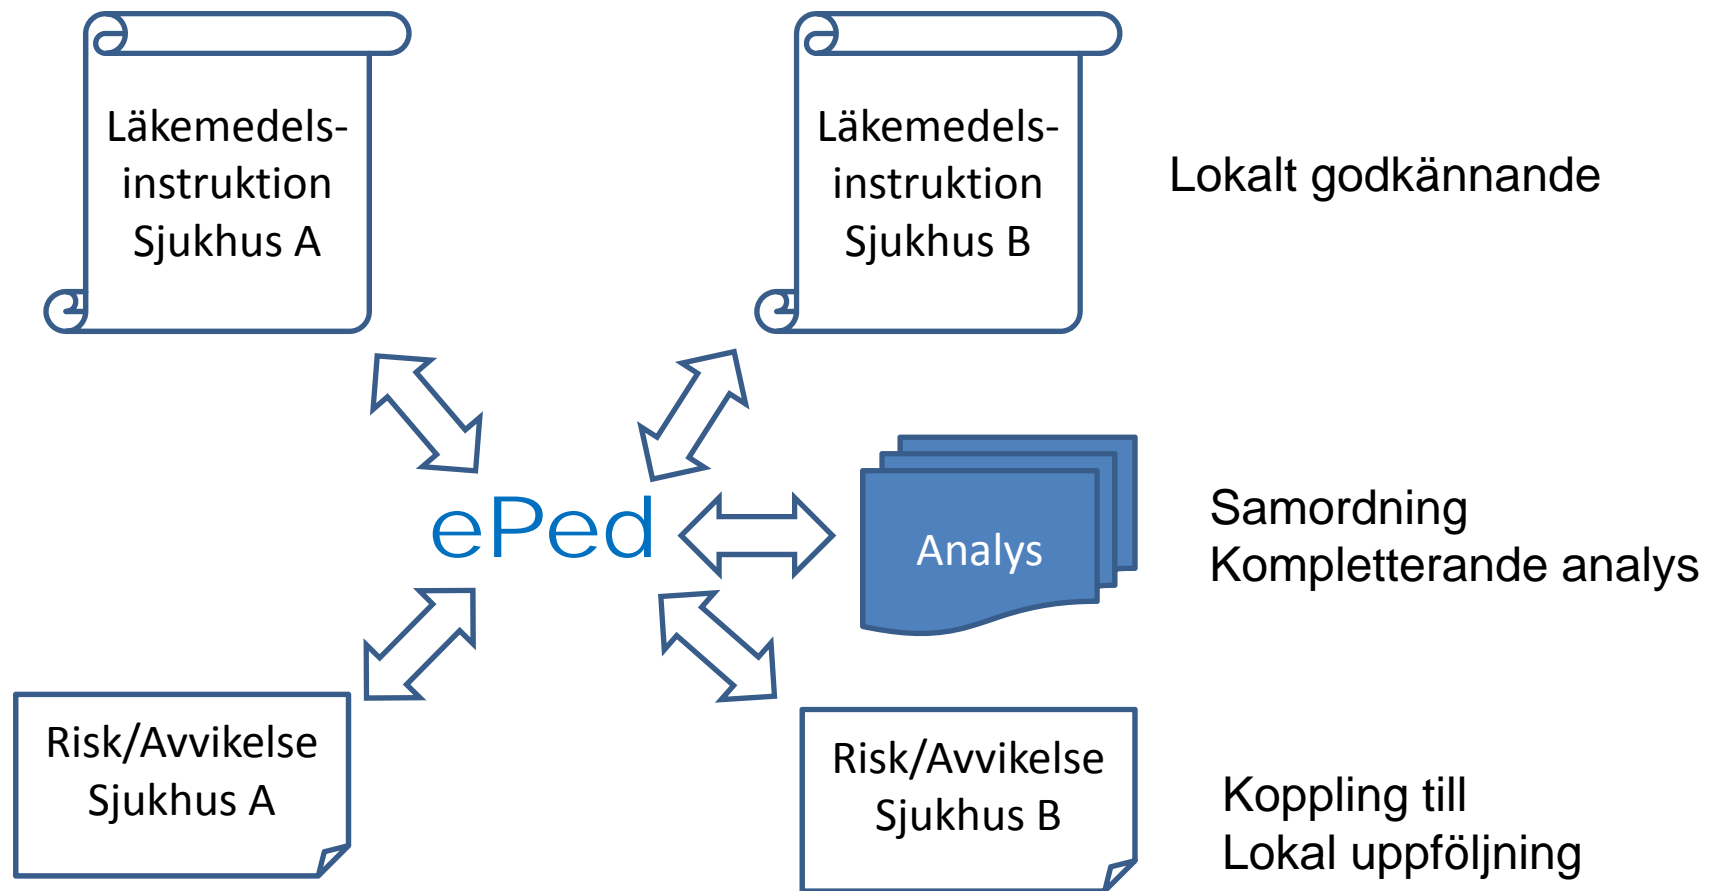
Läkemedelsinstruktion Sjukhus A

Läkemedelsinstruktion Sjukhus B

Lokalt godkännande

ePed

Analys

Samordning
Kompletterande analys

Risk/Avvikelse Sjukhus A

Risk/Avvikelse Sjukhus B

Koppling till
Lokal uppföljning